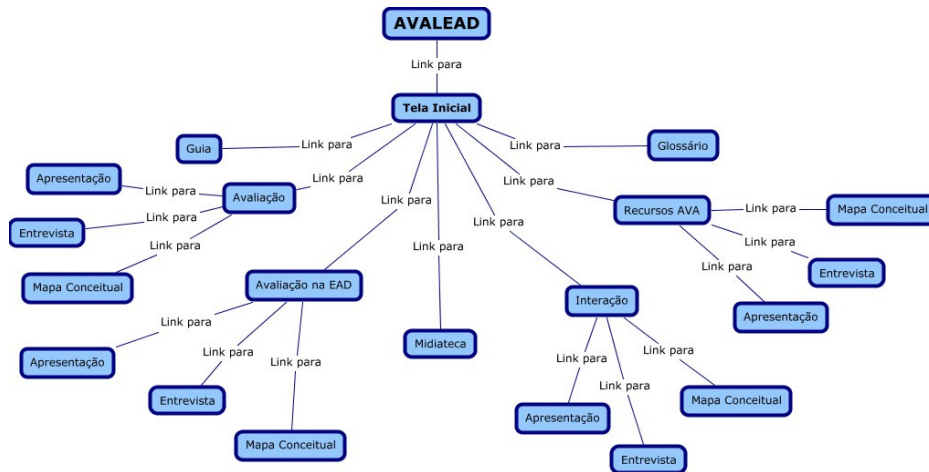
AVALEAD

Link para

Tela Inicial

Link para
Guia

Link para
Glossário

Link para
Avaliação

Link para
Apresentação

Link para
Entrevista

Link para
Mapa Conceitual

Link para
Avaliação na EAD

Link para
Apresentação

Link para
Entrevista

Link para
Mapa Conceitual

Link para
Midiateca

Link para
Interação

Link para
Apresentação

Link para
Entrevista

Link para
Mapa Conceitual

Link para
Recursos AVA

Link para
Mapa Conceitual

Link para
Entrevista

Link para
Apresentação